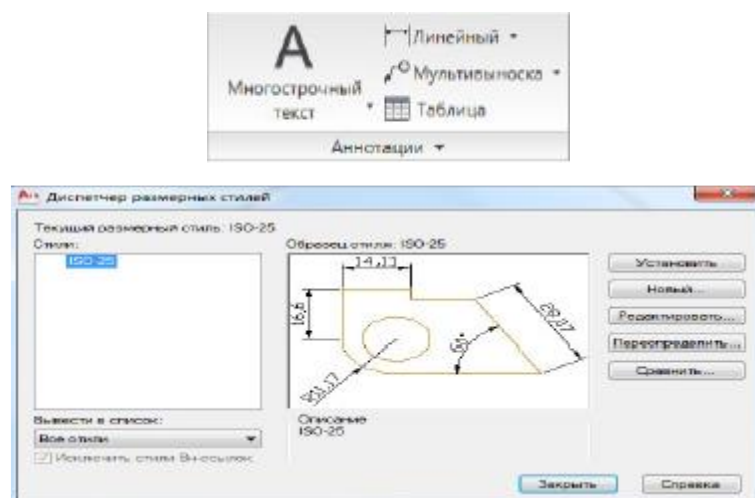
A
Многострочный текст
Линейный
Мультивыноска
Таблица
Аннотации

Диспетчер размерных стилей

Текущий размерный стиль: ISO-25
Стили:
ISO-25
Образец стиля: ISO-25
14,11
16,6
28,07
60°
R1,37
Установить
Новый...
Редактировать...
Переопределить...
Сравнить...
Вывести в список:
Все стили
Исключить стили Вн-ссылок
Описание
ISO-25
Закрыть
Справка